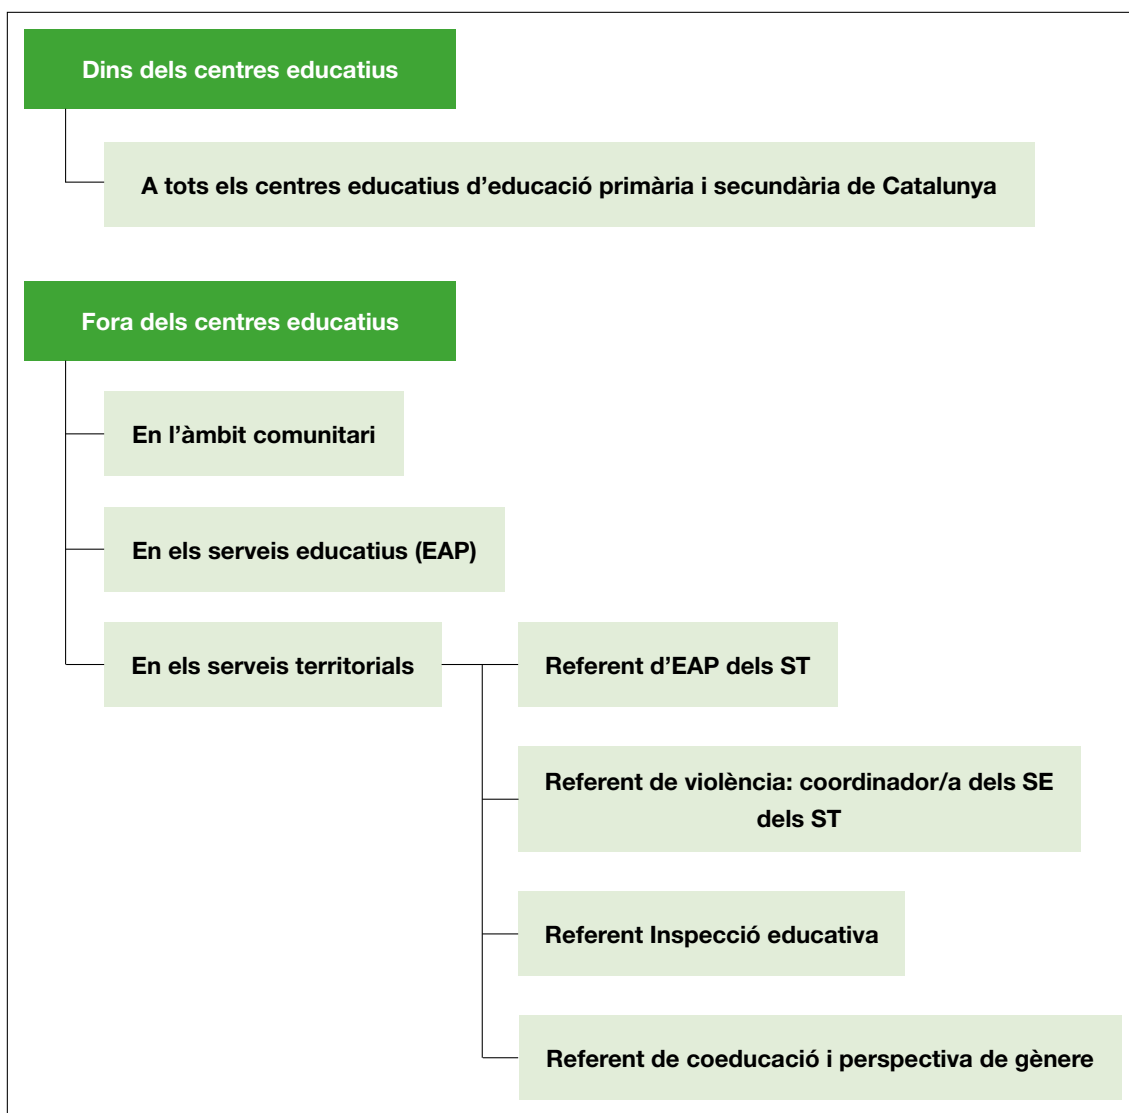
Dins dels centres educatius

A tots els centres educatius d’educació primària i secundària de Catalunya

Fora dels centres educatius

En l’àmbit comunitari

En els serveis educatius (EAP)

En els serveis territorials

Referent d’EAP dels ST

Referent de violència: coordinador/a dels SE dels ST

Referent Inspecció educativa

Referent de coeducació i perspectiva de gènere